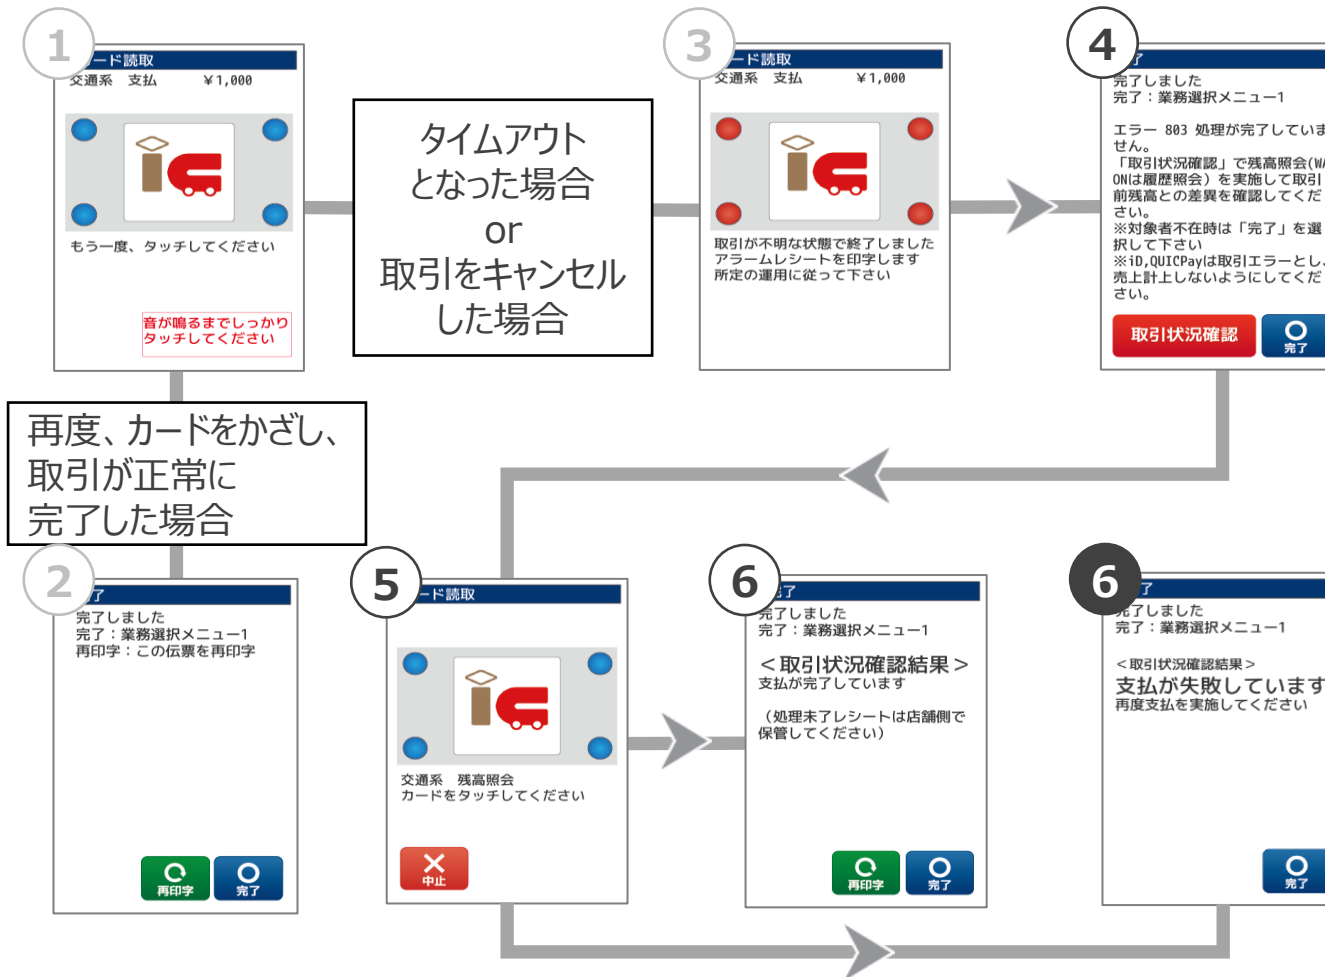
1

ード読取
交通系　支払　¥1,000

もう一度、タッチしてください

音が鳴るまでしっかりタッチしてください

タイムアウトとなった場合
or
取引をキャンセルした場合

3

ード読取
交通系　支払　¥1,000

取引が不明な状態で終了しました
アラームレシートを印字します
所定の運用に従って下さい

4

了
完了しました
完了：業務選択メニュー1

エラー 803 処理が完了していません。
「取引状況確認」で残高照会(W/ONは履歴照会）を実施して取引前残高との差異を確認してください。
※対象者不在時は「完了」を選択して下さい
※iD,QUICPayは取引エラーとし、売上計上しないようにしてください。

取引状況確認
完了

再度、カードをかざし、取引が正常に完了した場合

2

了
完了しました
完了：業務選択メニュー1
再印字：この伝票を再印字

再印字
完了

5

ード読取

交通系　残高照会
カードをタッチしてください

中止

6

了
完了しました
完了：業務選択メニュー1

＜取引状況確認結果＞
支払が完了しています

（処理未了レシートは店舗側で保管してください）

再印字
完了

6

了
完了しました
完了：業務選択メニュー1

＜取引状況確認結果＞
支払が失敗しています
再度支払を実施してください

完了